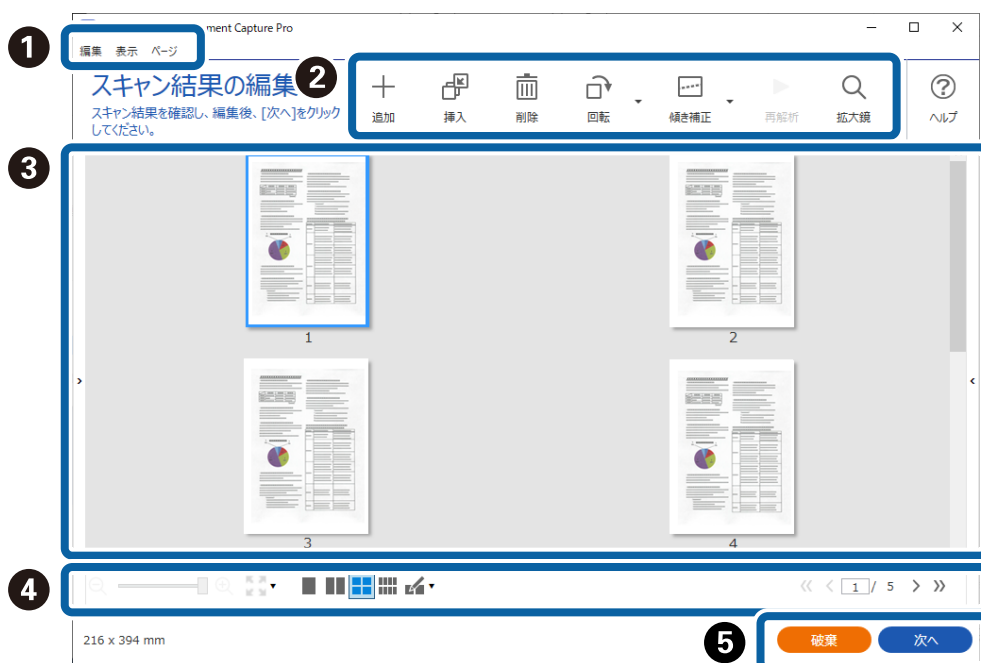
ment Capture Pro

1

編集 表示 ページ

スキャン結果の編集

2

スキャン結果を確認し、編集後、[次へ]をクリックしてください。

追加 挿入 削除 回転 傾き補正 再解析 拡大鏡 ヘルプ

3

1

2

3

4

4

1 / 5

216 x 394 mm

5

破棄 次へ